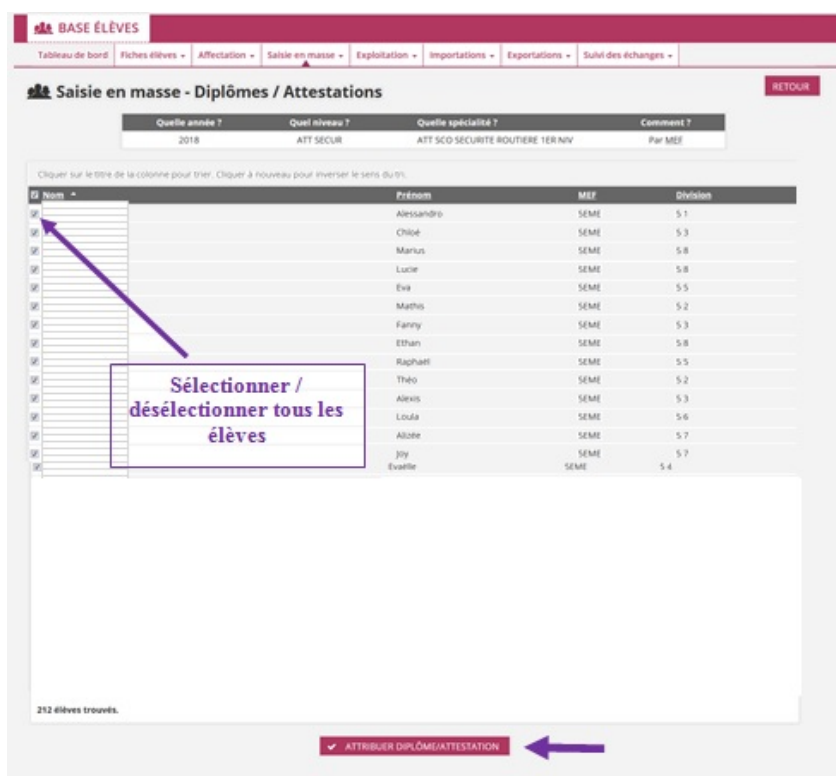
BASE ÉLÈVES

Tableau de bord | Fiches élèves ▾ | Affectation ▾ | Saisie en masse ▾ | Exploitation ▾ | Importations ▾ | Exportations ▾ | Suivi des échanges ▾

Saisie en masse - Diplômes / Attestations

RETOUR

| Quelle année ? | Quel niveau ? | Quelle spécialité ? | Comment ? |
|---|---|---|---|
| 2018 | ATT SECUR | ATT SCO SECURITE ROUTIERE 1ER NIV | Par MEF |

Cliquer sur le titre de la colonne pour trier. Cliquer à nouveau pour inverser le sens du tri.

| Nom | Prénom | MEF | Division |
|---|---|---|---|
| | Alessandro | 5EME | 5 1 |
| | Chloé | 5EME | 5 3 |
| | Marius | 5EME | 5 8 |
| | Lucie | 5EME | 5 8 |
| | Eva | 5EME | 5 5 |
| | Mathis | 5EME | 5 2 |
| | Fanny | 5EME | 5 3 |
| | Ethan | 5EME | 5 8 |
| | Raphaël | 5EME | 5 5 |
| | Théo | 5EME | 5 2 |
| | Alexis | 5EME | 5 3 |
| | Loula | 5EME | 5 6 |
| | Alizée | 5EME | 5 7 |
| | Joy | 5EME | 5 7 |
| | Evaëlle | 5EME | 5 4 |

Sélectionner / désélectionner tous les élèves

212 élèves trouvés.

ATTRIBUER DIPLÔME/ATTESTATION